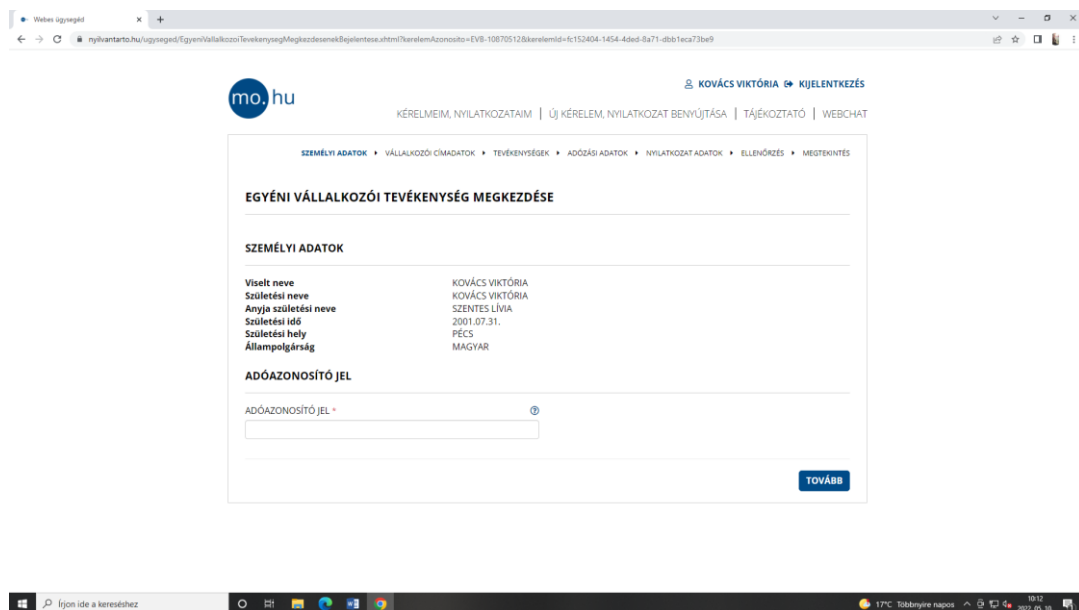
Webes ügysegéd

nyilvantarto.hu/ugyseged/EgyeniVallalkozoiTevekenysegMegkezdesenekBejelentese.xhtml?kerelemAzonosito=EVB-10870512&kerelemId=fc152404-1454-4ded-8a71-dbb1eca73be9

mo.hu

KOVÁCS VIKTÓRIA KIJELENTKEZÉS

KÉRELMEIM, NYILATKOZATAIM | ÚJ KÉRELEM, NYILATKOZAT BENYÚJTÁSA | TÁJÉKOZTATÓ | WEBCHAT

SZEMÉLYI ADATOK ▸ VÁLLALKOZÓI CÍMADATOK ▸ TEVÉKENYSÉGEK ▸ ADÓZÁSI ADATOK ▸ NYILATKOZAT ADATOK ▸ ELLENŐRZÉS ▸ MEGTEKINTÉS

EGYÉNI VÁLLALKOZÓI TEVÉKENYSÉG MEGKEZDÉSE

SZEMÉLYI ADATOK

| | |
|---|---|
| Viselt neve | KOVÁCS VIKTÓRIA |
| Születési neve | KOVÁCS VIKTÓRIA |
| Anyja születési neve | SZENTES LÍVIA |
| Születési idő | 2001.07.31. |
| Születési hely | PÉCS |
| Állampolgárság | MAGYAR |

ADÓAZONOSÍTÓ JEL

ADÓAZONOSÍTÓ JEL *

TOVÁBB

Írjon ide a kereséshez

17°C Többnyire napos 10:12 2022. 05. 30.